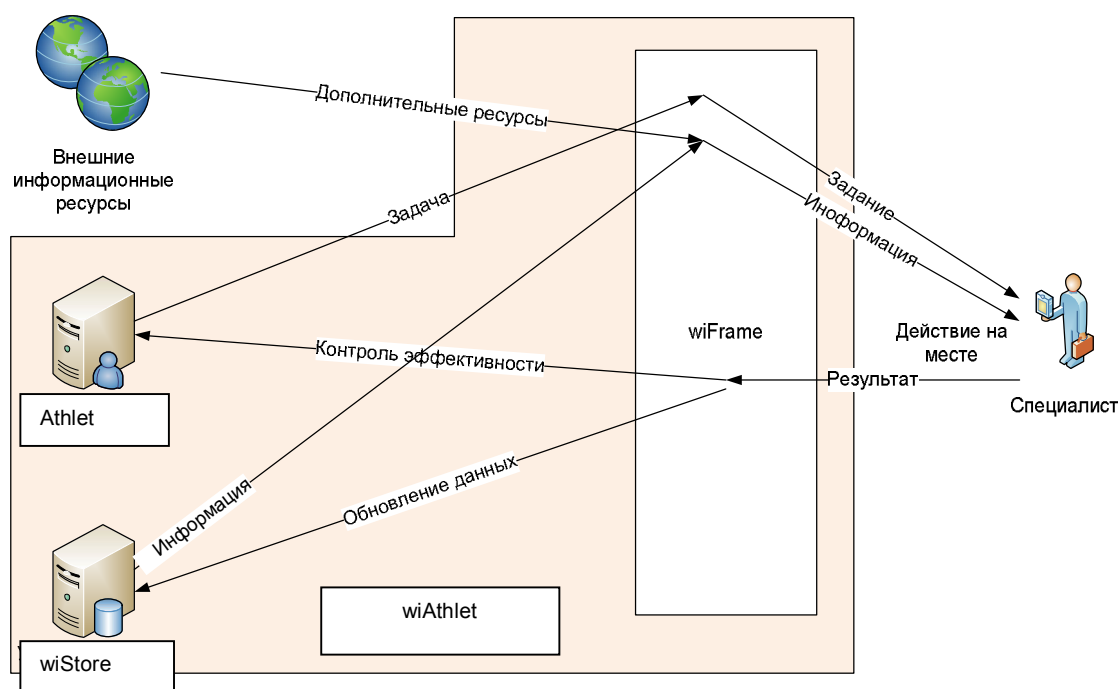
Внешние информационные ресурсы

Дополнительные ресурсы

Задача

Задание

Информация

wiFrame

Действие на месте

Специалист

Контроль эффективности

Результат

Athlet

Обновление данных

Информация

wiAthlet

wiStore